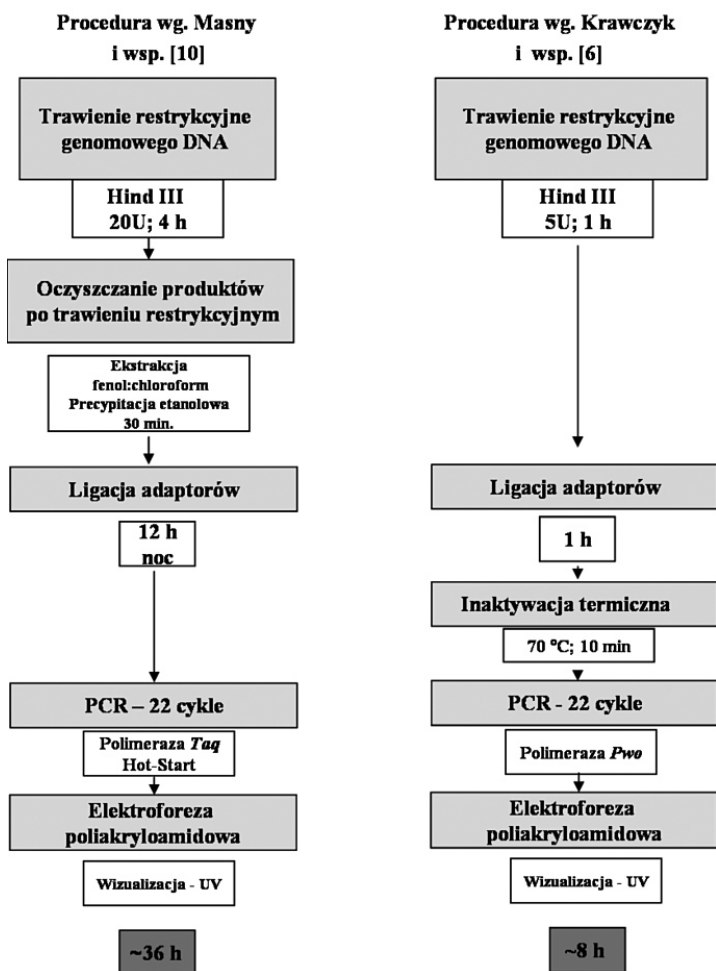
Procedura wg. Masny i wsp. [10]

Trawienie restrykcyjne genomowego DNA

Hind III
20U; 4 h

Oczyszczanie produktów po trawieniu restrykcyjnym

Ekstrakcja fenol:chloroform
Precypitacja etanolowa
30 min.

Ligacja adaptorów

12 h
noc

PCR – 22 cykle

Polimeraza *Taq*
Hot-Start

Elektroforeza poliakryloamidowa

Wizualizacja - UV

~36 h

Procedura wg. Krawczyk i wsp. [6]

Trawienie restrykcyjne genomowego DNA

Hind III
5U; 1 h

Ligacja adaptorów

1 h

Inaktywacja termiczna

70 °C; 10 min

PCR - 22 cykle

Polimeraza *Pwo*

Elektroforeza poliakryloamidowa

Wizualizacja - UV

~8 h